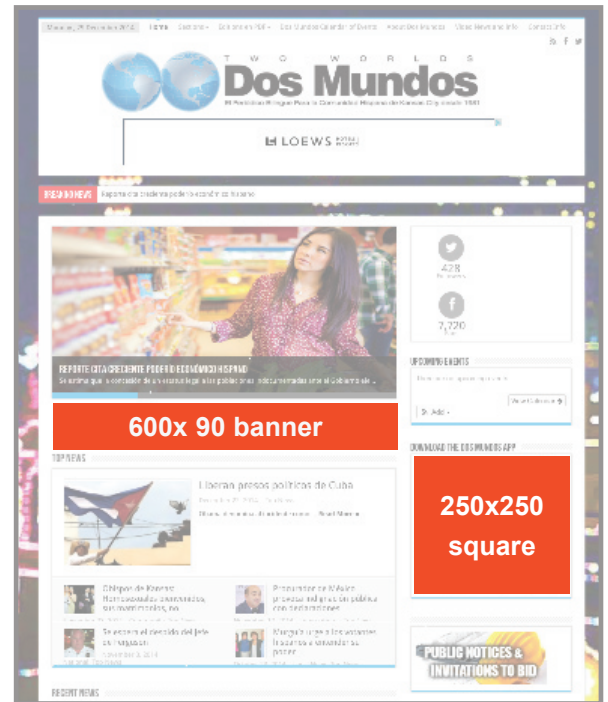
TWO WORLDS
Dos Mundos
El Periódico Bilingüe Para la Comunidad Hispana de Kansas City desde 1981

LOEWS

BREAKING NEWS Reporte cita creciente poderío económico hispano

REPORTE CITA CRECIENTE PODERÍO ECONÓMICO HISPANO

600x 90 banner

TOP NEWS

Liberan presos políticos de Cuba

Read More

428

7,720

UPCOMING EVENTS

DOWNLOAD THE DOS MUNDOS APP

250x250 square

PUBLIC NOTICES & INVITATIONS TO BID

RECENT NEWS